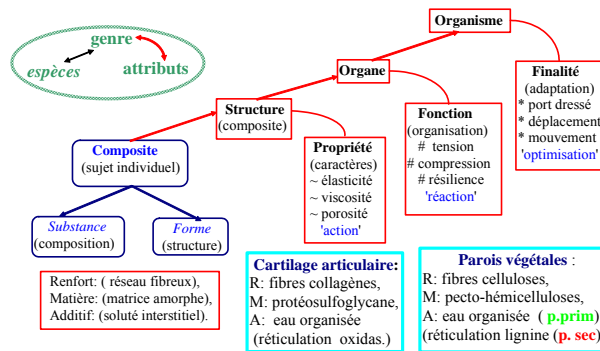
genre
espèces
attributs

Organisme

Organe

Finalité
(adaptation)
* port dressé
* déplacement
* mouvement
'optimisation'

Structure
(composite)

Fonction
(organisation)
# tension
# compression
# résilience
'réaction'

Composite
(sujet individuel)

Propriété
(caractères)
~ élasticité
~ viscosité
~ porosité
'action'

Substance
(composition)

Forme
(structure)

Renfort: ( réseau fibreux),
Matière: (matrice amorphe),
Additif: (soluté interstitiel).

Cartilage articulaire:
R: fibres collagènes,
M: protéosulfoglycane,
A: eau organisée
(réticulation oxidas.)

Parois végétales :
R: fibres celluloses,
M: pecto-hémicelluloses,
A: eau organisée ( p.prim)
(réticulation lignine (p. sec)